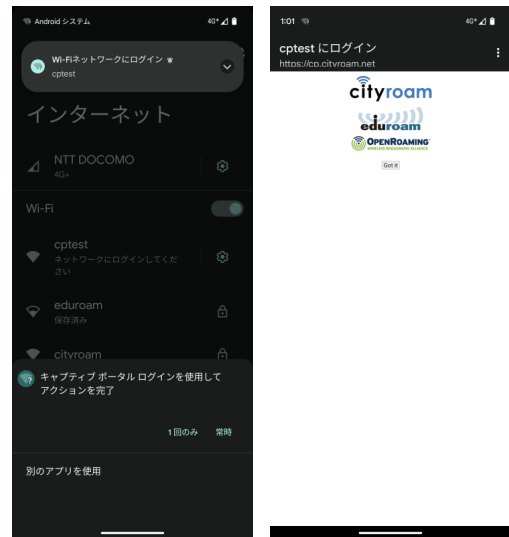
Android システム 4G+

Wi-Fiネットワークにログイン
cptest

インターネット

NTT DOCOMO
4G+

Wi-Fi

cptest
ネットワークにログインしてください

eduroam
保存済み

cityroam

キャプティブ ポータル ログインを使用してアクションを完了

1回のみ 常時

別のアプリを使用

1:01 4G+

cptest にログイン
https://cp.cityroam.net

cityroam

eduroam

OPENROAMING
WIRELESS BROADBAND ALLIANCE

Got it